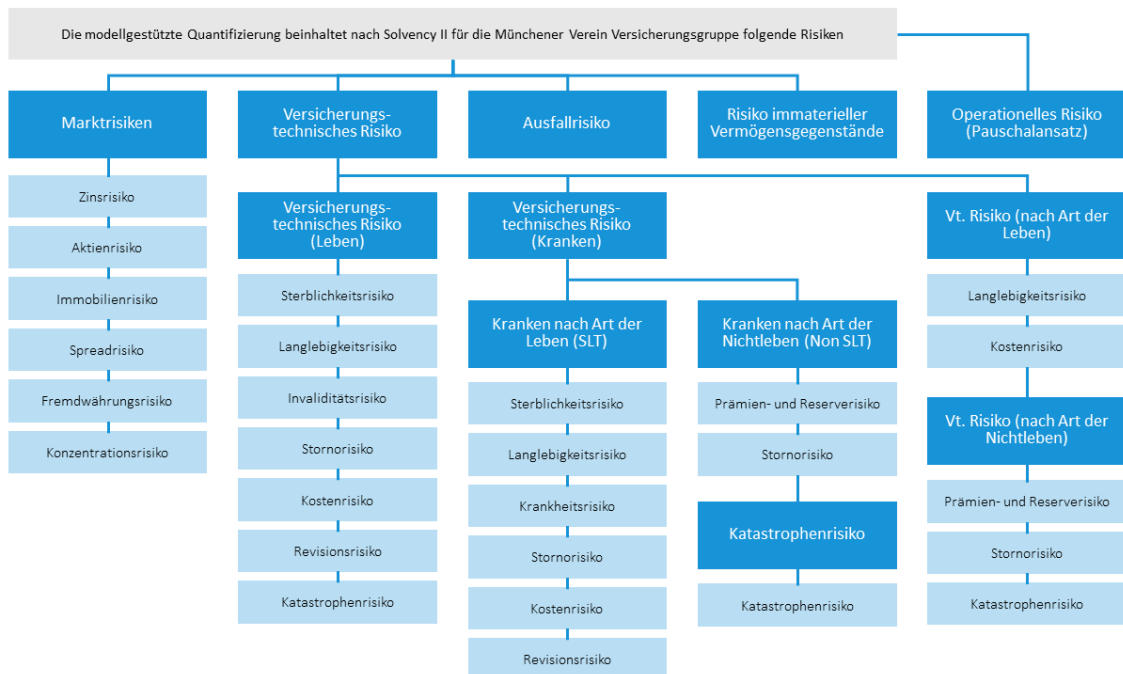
Die modellgestützte Quantifizierung beinhaltet nach Solvency II für die Münchener Verein Versicherungsgruppe folgende Risiken

Marktrisiken

Zinsrisiko

Aktienrisiko

Immobilienrisiko

Spreadrisiko

Fremdwährungsrisiko

Konzentrationsrisiko

Versicherungstechnisches Risiko

Versicherungstechnisches Risiko (Leben)

Sterblichkeitsrisiko

Langlebigkeitsrisiko

Invaliditätsrisiko

Stornorisiko

Kostenrisiko

Revisionsrisiko

Katastrophenrisiko

Ausfallrisiko

Versicherungstechnisches Risiko (Kranken)

Kranken nach Art der Leben (SLT)

Sterblichkeitsrisiko

Langlebigkeitsrisiko

Krankheitsrisiko

Stornorisiko

Kostenrisiko

Revisionsrisiko

Risiko immaterieller Vermögensgegenstände

Kranken nach Art der Nichtleben (Non SLT)

Prämien- und Reserverisiko

Stornorisiko

Katastrophenrisiko

Katastrophenrisiko

Operationelles Risiko (Pauschalansatz)

Vt. Risiko (nach Art der Leben)

Langlebigkeitsrisiko

Kostenrisiko

Vt. Risiko (nach Art der Nichtleben)

Prämien- und Reserverisiko

Stornorisiko

Katastrophenrisiko